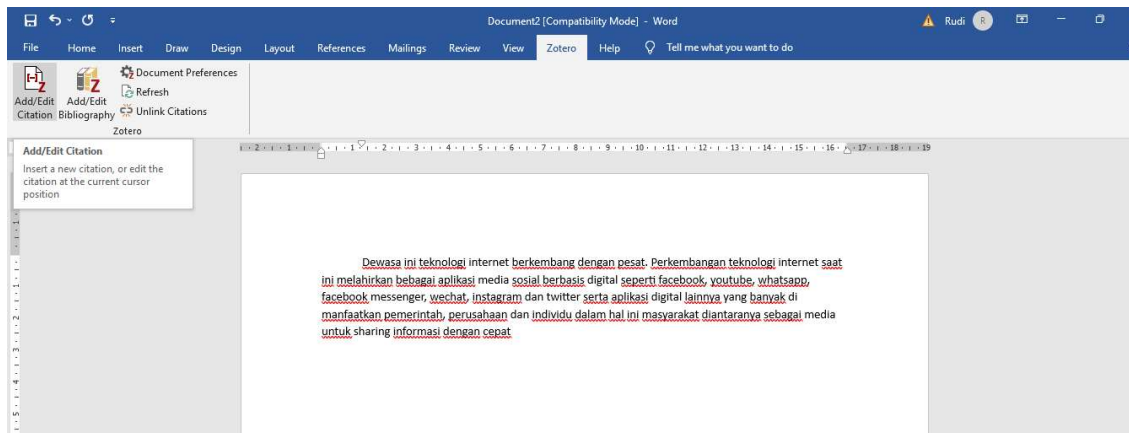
Document2 [Compatibility Mode] - Word

Rudi R

File Home Insert Draw Design Layout References Mailings Review View Zotero Help Tell me what you want to do

Add/Edit Citation Add/Edit Bibliography Document Preferences Refresh Unlink Citations

Zotero

Add/Edit Citation

Insert a new citation, or edit the citation at the current cursor position

Dewasa ini teknologi internet berkembang dengan pesat. Perkembangan teknologi internet saat ini melahirkan bebagai aplikasi media sosial berbasis digital seperti facebook, youtube, whatsapp, facebook messenger, wechat, instagram dan twitter serta aplikasi digital lainnya yang banyak di manfaatkan pemerintah, perusahaan dan individu dalam hal ini masyarakat diantaranya sebagai media untuk sharing informasi dengan cepat